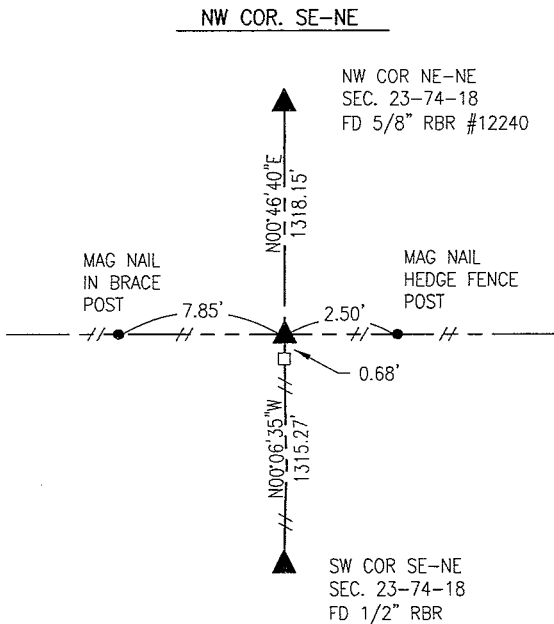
NW COR. SE-NE

NW COR NE-NE
SEC. 23-74-18
FD 5/8" RBR #12240

N00°46'40"E
1318.15'

MAG NAIL
IN BRACE
POST

7.85'

2.50'

MAG NAIL
HEDGE FENCE
POST

0.68'

N00°06'35"W
1315.27'

SW COR SE-NE
SEC. 23-74-18
FD 1/2" RBR